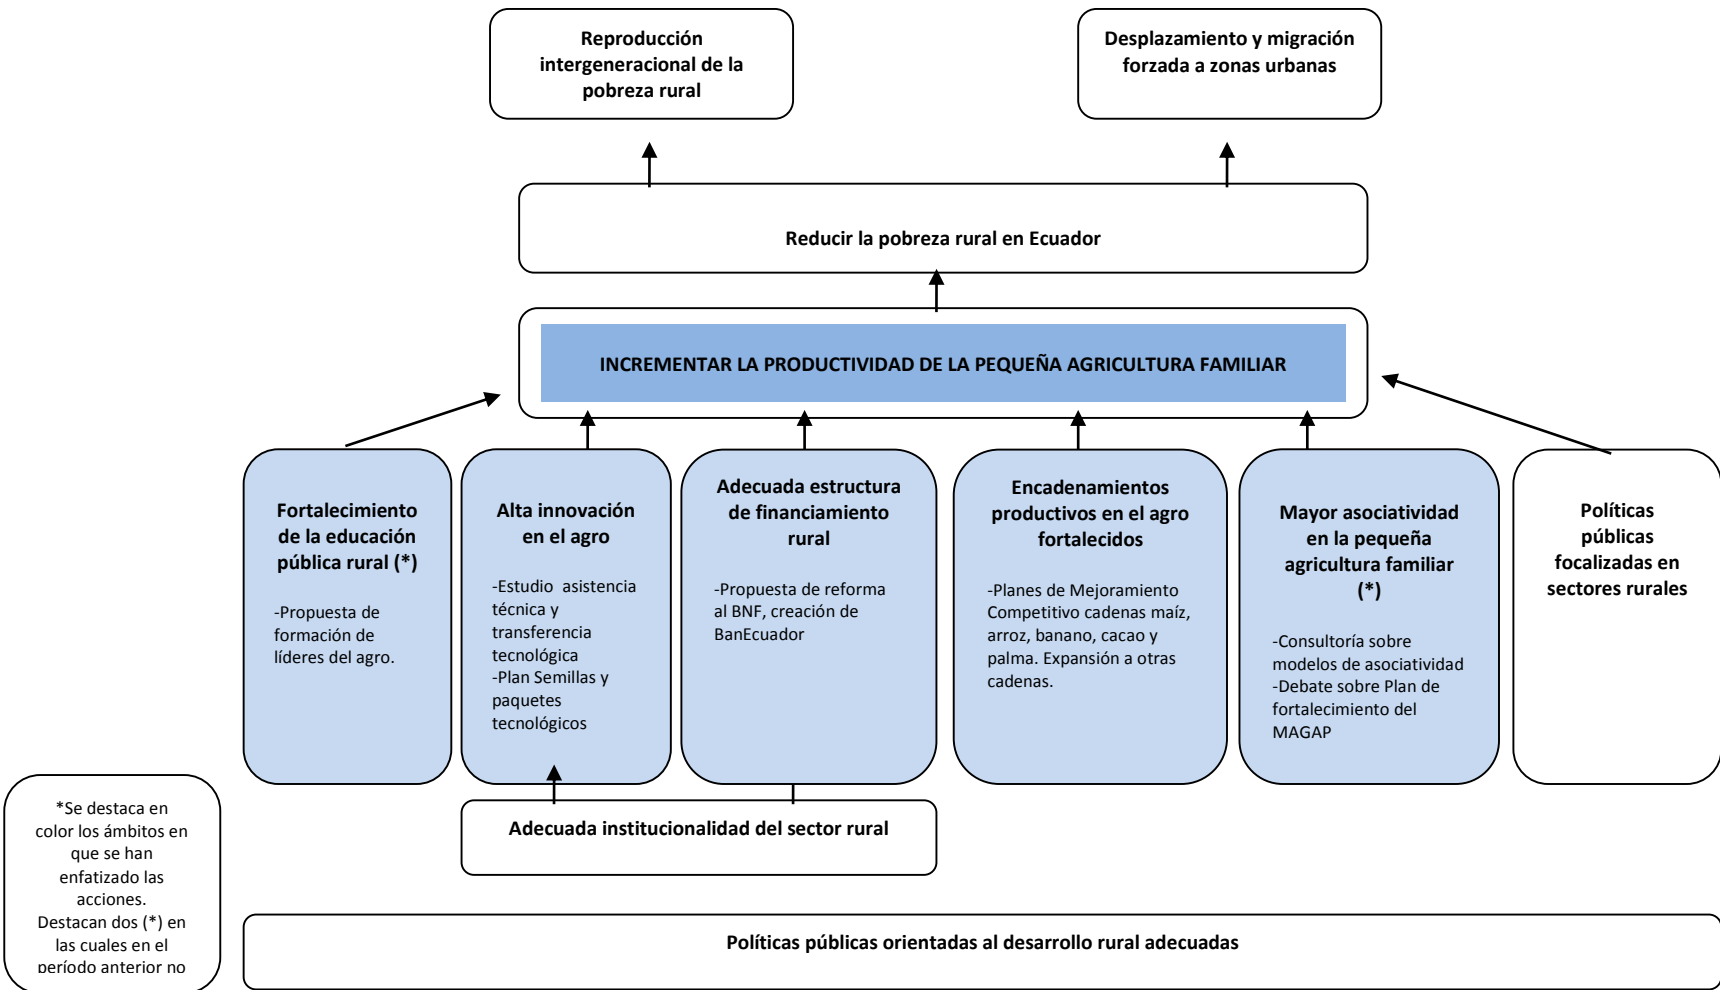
Reproducción intergeneracional de la pobreza rural

Desplazamiento y migración forzada a zonas urbanas

Reducir la pobreza rural en Ecuador

INCREMENTAR LA PRODUCTIVIDAD DE LA PEQUEÑA AGRICULTURA FAMILIAR

Fortalecimiento de la educación pública rural (*)

-Propuesta de formación de líderes del agro.

Alta innovación en el agro

-Estudio asistencia técnica y transferencia tecnológica
-Plan Semillas y paquetes tecnológicos

Adecuada estructura de financiamiento rural

-Propuesta de reforma al BNF, creación de BanEcuador

Encadenamientos productivos en el agro fortalecidos

-Planes de Mejoramiento Competitivo cadenas maíz, arroz, banano, cacao y palma. Expansión a otras cadenas.

Mayor asociatividad en la pequeña agricultura familiar (*)

-Consultoría sobre modelos de asociatividad
-Debate sobre Plan de fortalecimiento del MAGAP

Políticas públicas focalizadas en sectores rurales

Adecuada institucionalidad del sector rural

*Se destaca en color los ámbitos en que se han enfatizado las acciones. Destacan dos (*) en las cuales en el período anterior no

Políticas públicas orientadas al desarrollo rural adecuadas